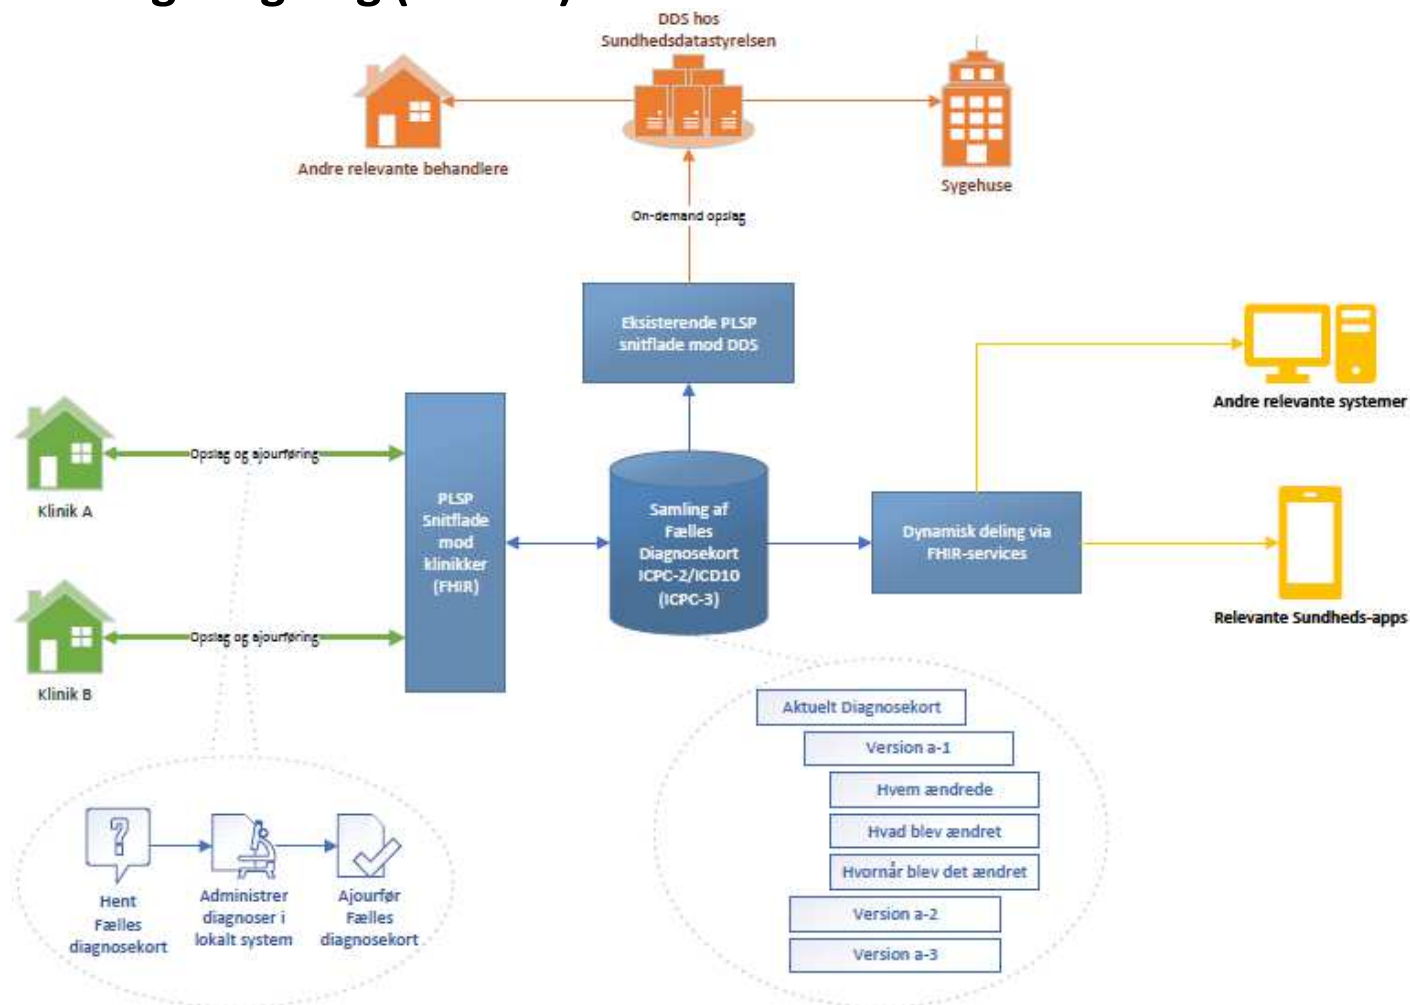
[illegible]

DDS hos Sundhedsdatastyrelsen

Andre relevante behandlere

Sygehuse

On-demand opslag

Eksisterende PLSP snitflade mod DDS

Andre relevante systemer

Klinik A

Opslag og ajourføring

PLSP Snitflade mod klinikker (FHIR)

Samling af Fælles Diagnosekort ICPC-2/ICD10 (ICPC-3)

Dynamisk deling via FHIR-services

Relevante Sundheds-apps

Klinik B

Opslag og ajourføring

Aktuelt Diagnosekort

Version a-1

Hvem ændrede

Hvad blev ændret

Hvornår blev det ændret

Version a-2

Version a-3

Hent Fælles diagnosekort

Administrer diagnoser i lokalt system

Ajourfør Fælles diagnosekort